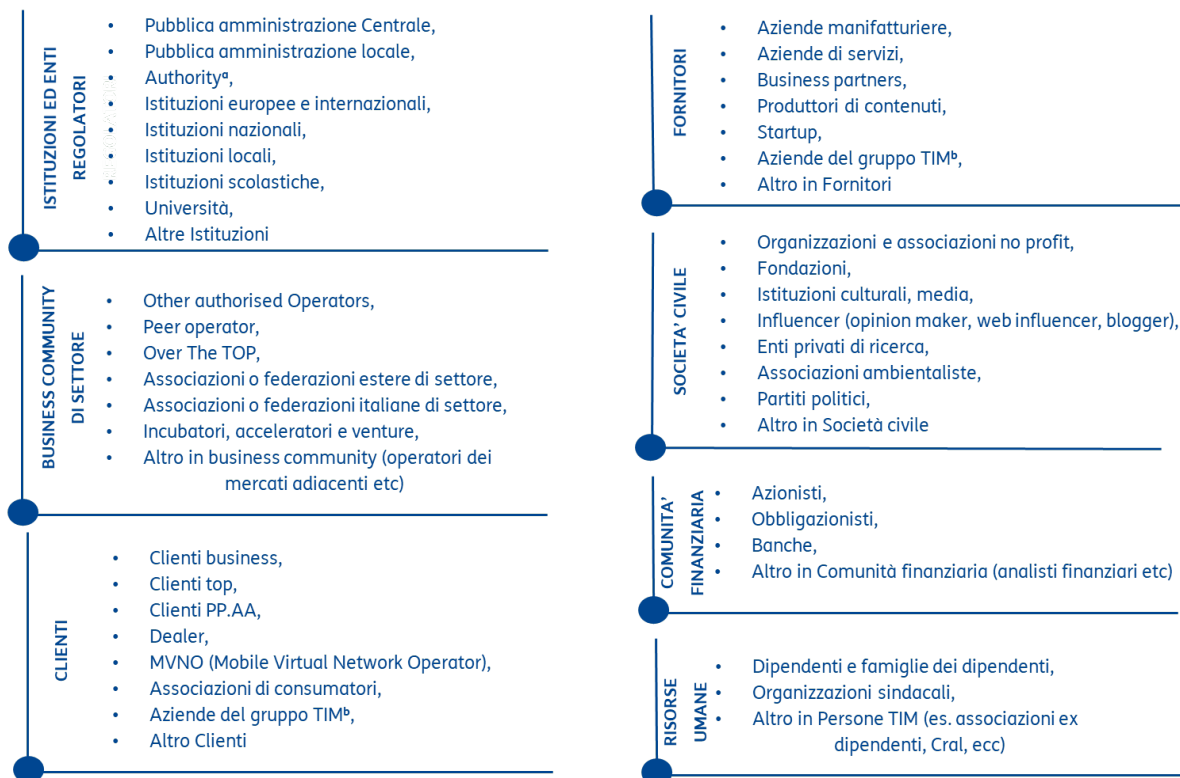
ISTITUZIONI ED ENTI REGOLATORI

- Pubblica amministrazione Centrale,
- Pubblica amministrazione locale,
- Authority$^{a}$,
- Istituzioni europee e internazionali,
- Istituzioni nazionali,
- Istituzioni locali,
- Istituzioni scolastiche,
- Università,
- Altre Istituzioni

BUSINESS COMMUNITY DI SETTORE

- Other authorised Operators,
- Peer operator,
- Over The TOP,
- Associazioni o federazioni estere di settore,
- Associazioni o federazioni italiane di settore,
- Incubatori, acceleratori e venture,
- Altro in business community (operatori dei mercati adiacenti etc)

CLIENTI

- Clienti business,
- Clienti top,
- Clienti PP.AA,
- Dealer,
- MVNO (Mobile Virtual Network Operator),
- Associazioni di consumatori,
- Aziende del gruppo TIM$^{b}$,
- Altro Clienti

FORNITORI

- Aziende manifatturiere,
- Aziende di servizi,
- Business partners,
- Produttori di contenuti,
- Startup,
- Aziende del gruppo TIM$^{b}$,
- Altro in Fornitori

SOCIETA' CIVILE

- Organizzazioni e associazioni no profit,
- Fondazioni,
- Istituzioni culturali, media,
- Influencer (opinion maker, web influencer, blogger),
- Enti privati di ricerca,
- Associazioni ambientaliste,
- Partiti politici,
- Altro in Società civile

COMUNITA' FINANZIARIA

- Azionisti,
- Obbligazionisti,
- Banche,
- Altro in Comunità finanziaria (analisti finanziari etc)

RISORSE UMANE

- Dipendenti e famiglie dei dipendenti,
- Organizzazioni sindacali,
- Altro in Persone TIM (es. associazioni ex dipendenti, Cral, ecc)